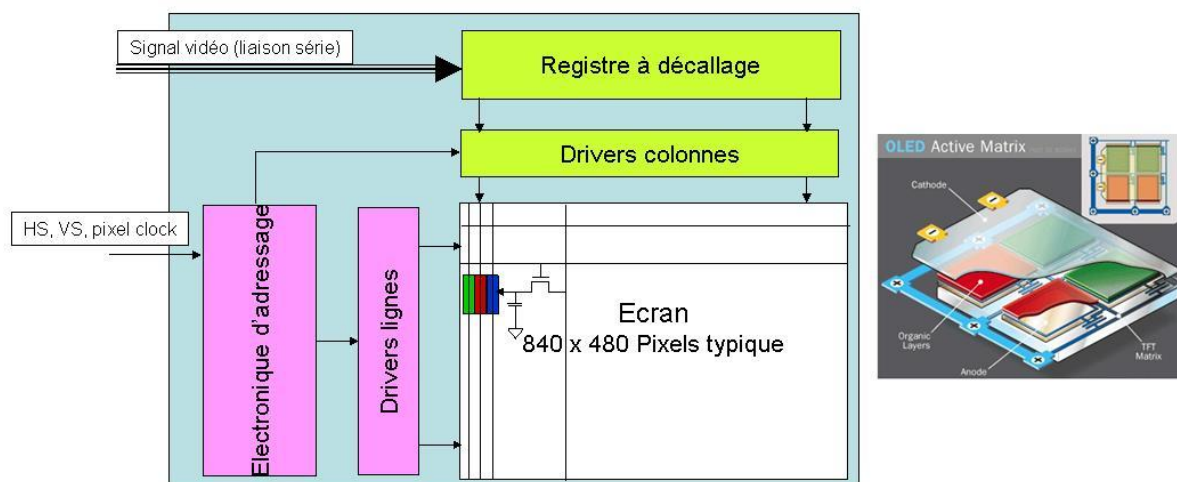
Signal vidéo (liaison série)

Registre à décallage

Drivers colonnes

HS, VS, pixel clock

Electronique d'adressage

Drivers lignes

Ecran
840 x 480 Pixels typique

OLED Active Matrix

Cathode

Organic Layers

Anode

TFT Matrix